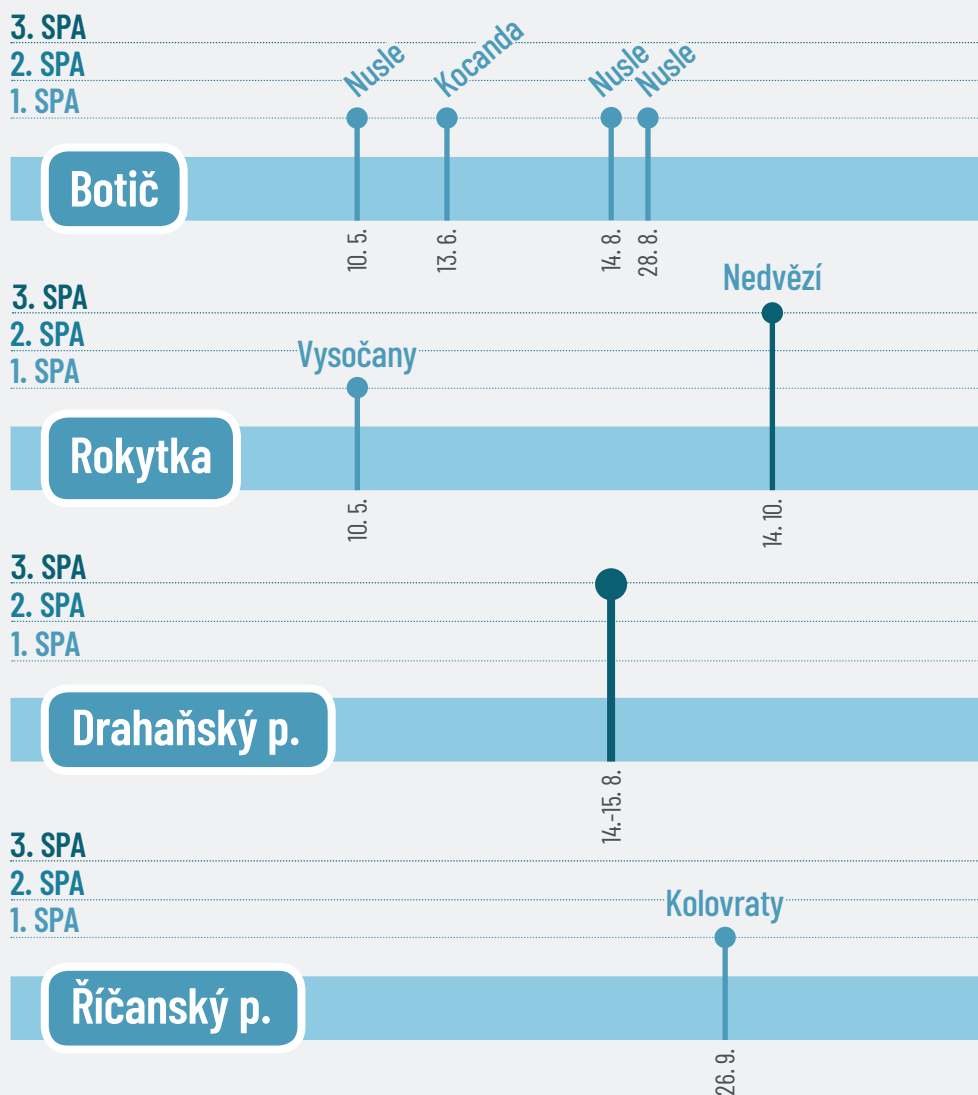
3. SPA
2. SPA
1. SPA
Nusle
Kocanda
Nusle
Nusle
Botič
10. 5.
13. 6.
14. 8.
28. 8.

3. SPA
2. SPA
1. SPA
Nedvězí
Vysočany
Rokytka
10. 5.
14. 10.

3. SPA
2. SPA
1. SPA
Drahaňský p.
14.-15. 8.

3. SPA
2. SPA
1. SPA
Kolovraty
Říčanský p.
26. 9.